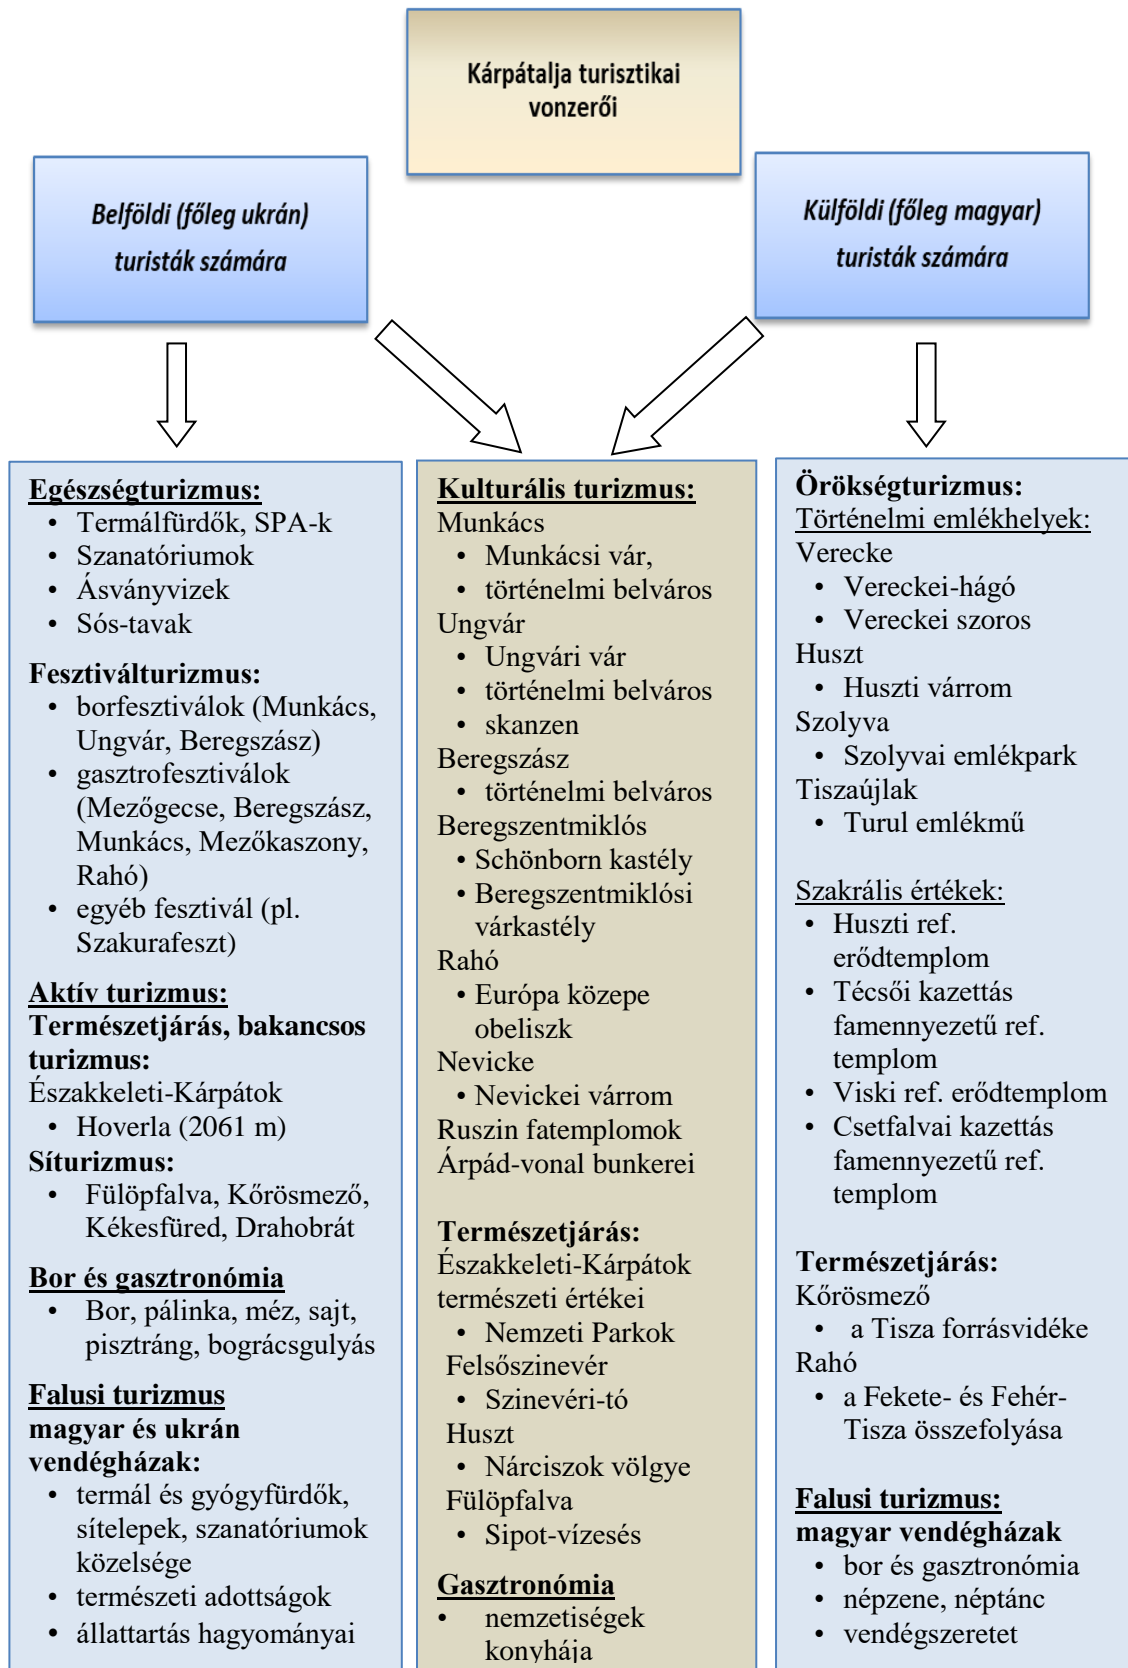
Kárpátalja turisztikai vonzerői

Belföldi (főleg ukrán) turisták számára

Külföldi (főleg magyar) turisták számára

Egészségturizmus:
- Termálfürdők, SPA-k
- Szanatóriumok
- Ásványvizek
- Sós-tavak

Fesztiválturizmus:
- borfesztiválok (Munkács, Ungvár, Beregszász)
- gasztrofesztiválok (Mezőgecse, Beregszász, Munkács, Mezőkaszony, Rahó)
- egyéb fesztivál (pl. Szakurafeszt)

Aktív turizmus:
Természetjárás, bakancsos turizmus:
Északkeleti-Kárpátok
- Hoverla (2061 m)
Síturizmus:
- Fülöpfalva, Kőrösmező, Kékesfüred, Drahobrát

Bor és gasztronómia
- Bor, pálinka, méz, sajt, pisztráng, bográcsgulyás

Falusi turizmus
magyar és ukrán vendégházak:
- termál és gyógyfürdők, sítelepek, szanatóriumok közelsége
- természeti adottságok
- állattartás hagyományai

Kulturális turizmus:
Munkács
- Munkácsi vár,
- történelmi belváros
Ungvár
- Ungvári vár
- történelmi belváros
- skanzen
Beregszász
- történelmi belváros
Beregszentmiklós
- Schönborn kastély
- Beregszentmiklósi várkastély
Rahó
- Európa közepe obeliszk
Nevicke
- Nevickei várrom
Ruszin fatemplomok
Árpád-vonal bunkerei

Természetjárás:
Északkeleti-Kárpátok természeti értékei
- Nemzeti Parkok
Felsőszinevér
- Szineveri-tó
Huszt
- Nárciszok völgye
Fülöpfalva
- Sipot-vízesés

Gasztronómia
- nemzetiségek konyhája

Örökségturizmus:
Történelmi emlékhelyek:
Verecke
- Vereckei-hágó
- Vereckei szoros
Huszt
- Huszti várrom
Szolyva
- Szolyvai emlékpark
Tiszaújlak
- Turul emlékmű

Szakrális értékek:
- Huszti ref. erődtemplom
- Técsői kazettás famennyezetű ref. templom
- Viski ref. erődtemplom
- Csetfalvai kazettás famennyezetű ref. templom

Természetjárás:
Kőrösmező
- a Tisza forrásvidéke
Rahó
- a Fekete- és Fehér-Tisza összefolyása

Falusi turizmus:
magyar vendégházak
- bor és gasztronómia
- népzene, néptánc
- vendégszeretet